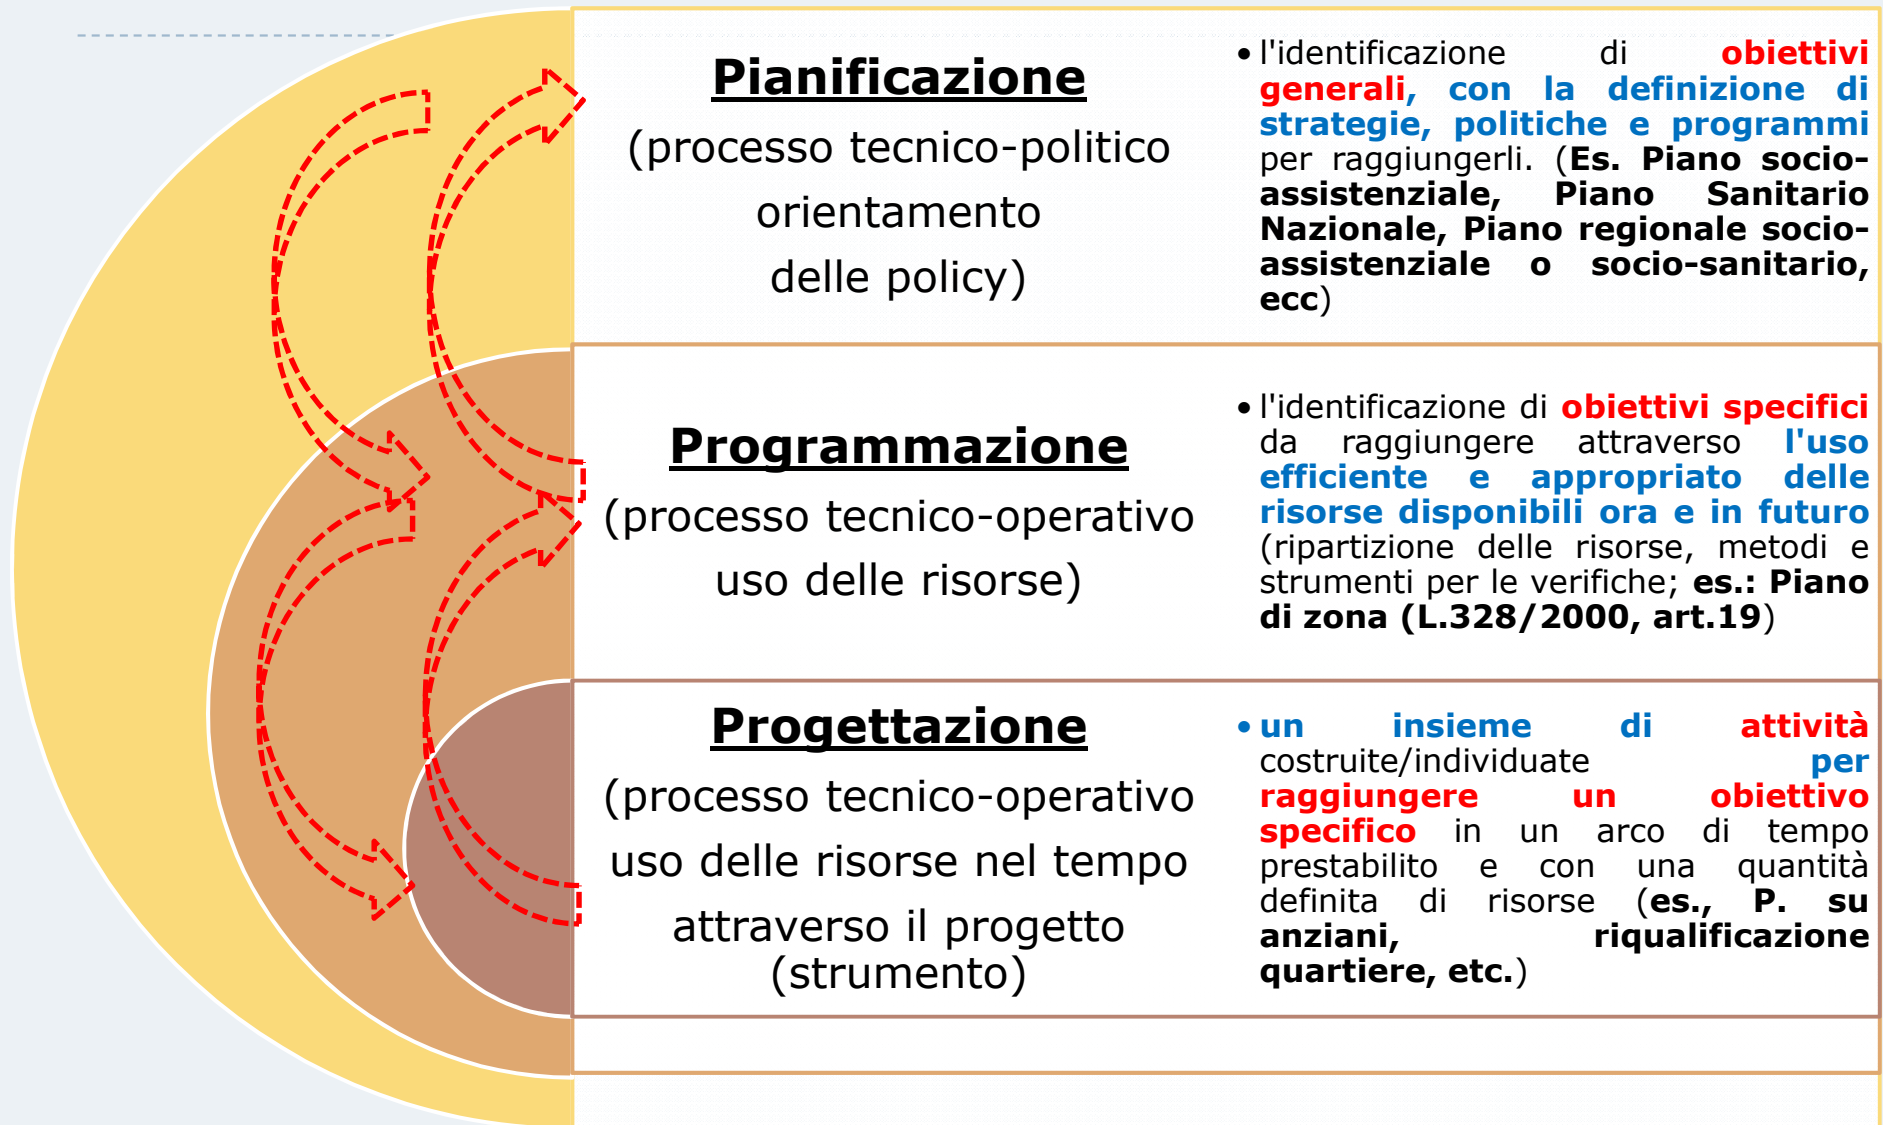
Pianificazione

(processo tecnico-politico orientamento delle policy)

• l'identificazione di obiettivi generali, con la definizione di strategie, politiche e programmi per raggiungerli. (Es. Piano socio-assistenziale, Piano Sanitario Nazionale, Piano regionale socio-assistenziale o socio-sanitario, ecc)

Programmazione

(processo tecnico-operativo uso delle risorse)

• l'identificazione di obiettivi specifici da raggiungere attraverso l'uso efficiente e appropriato delle risorse disponibili ora e in futuro (ripartizione delle risorse, metodi e strumenti per le verifiche; es.: Piano di zona (L.328/2000, art.19)

Progettazione

(processo tecnico-operativo uso delle risorse nel tempo attraverso il progetto (strumento)

• un insieme di attività costruite/individuate per raggiungere un obiettivo specifico in un arco di tempo prestabilito e con una quantità definita di risorse (es., P. su anziani, riqualificazione quartiere, etc.)